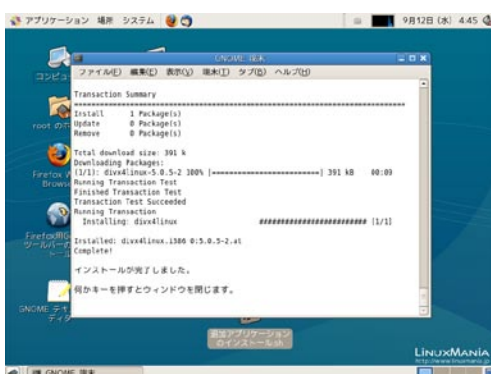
アプリケーション 場所 システム

9月12日 (水) 4:45

GNOME 端末

ファイル(F) 編集(E) 表示(V) 端末(T) タブ(B) ヘルプ(H)

Transaction Summary
=============================================================================
Install      1 Package(s)
Update       0 Package(s)
Remove       0 Package(s)

Total download size: 391 k
Downloading Packages:
(1/1): divx4linux-5.0.5-2 100% |=========================| 391 kB   00:09
Running Transaction Test
Finished Transaction Test
Transaction Test Succeeded
Running Transaction
  Installing: divx4linux                ######################### [1/1]

Installed: divx4linux.i386 0:5.0.5-2.al
Complete!

インストールが完了しました。

何かキーを押すとウィンドウを閉じます。

コンピュ

root の

Firefox W Browse

FirefoxRC ツールバー ール

GNOME テキ ディタ

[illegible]アプリケーション のインストール.sh

LinuxMania
http://www.linuxmania.jp

GNOME 端末